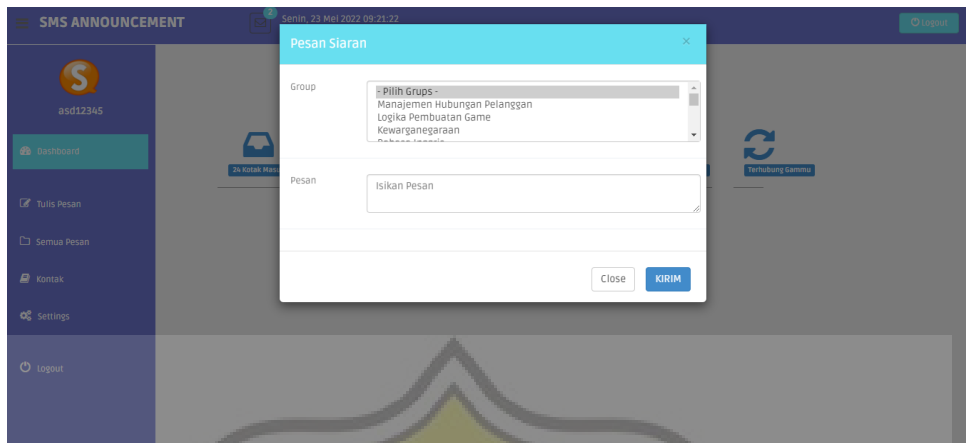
SMS ANNOUNCEMENT

2

Senin, 23 Mei 2022 09:21:22

Logout

asd12345

Dashboard

Tulis Pesan

Semua Pesan

Kontak

Settings

Logout

24 Kotak Mas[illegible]

Terhubung Gammu

Pesan Siaran

×

Group

- Pilih Grups -
Manajemen Hubungan Pelanggan
Logika Pembuatan Game
Kewarganegaraan
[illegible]

Pesan

Isikan Pesan

Close

KIRIM